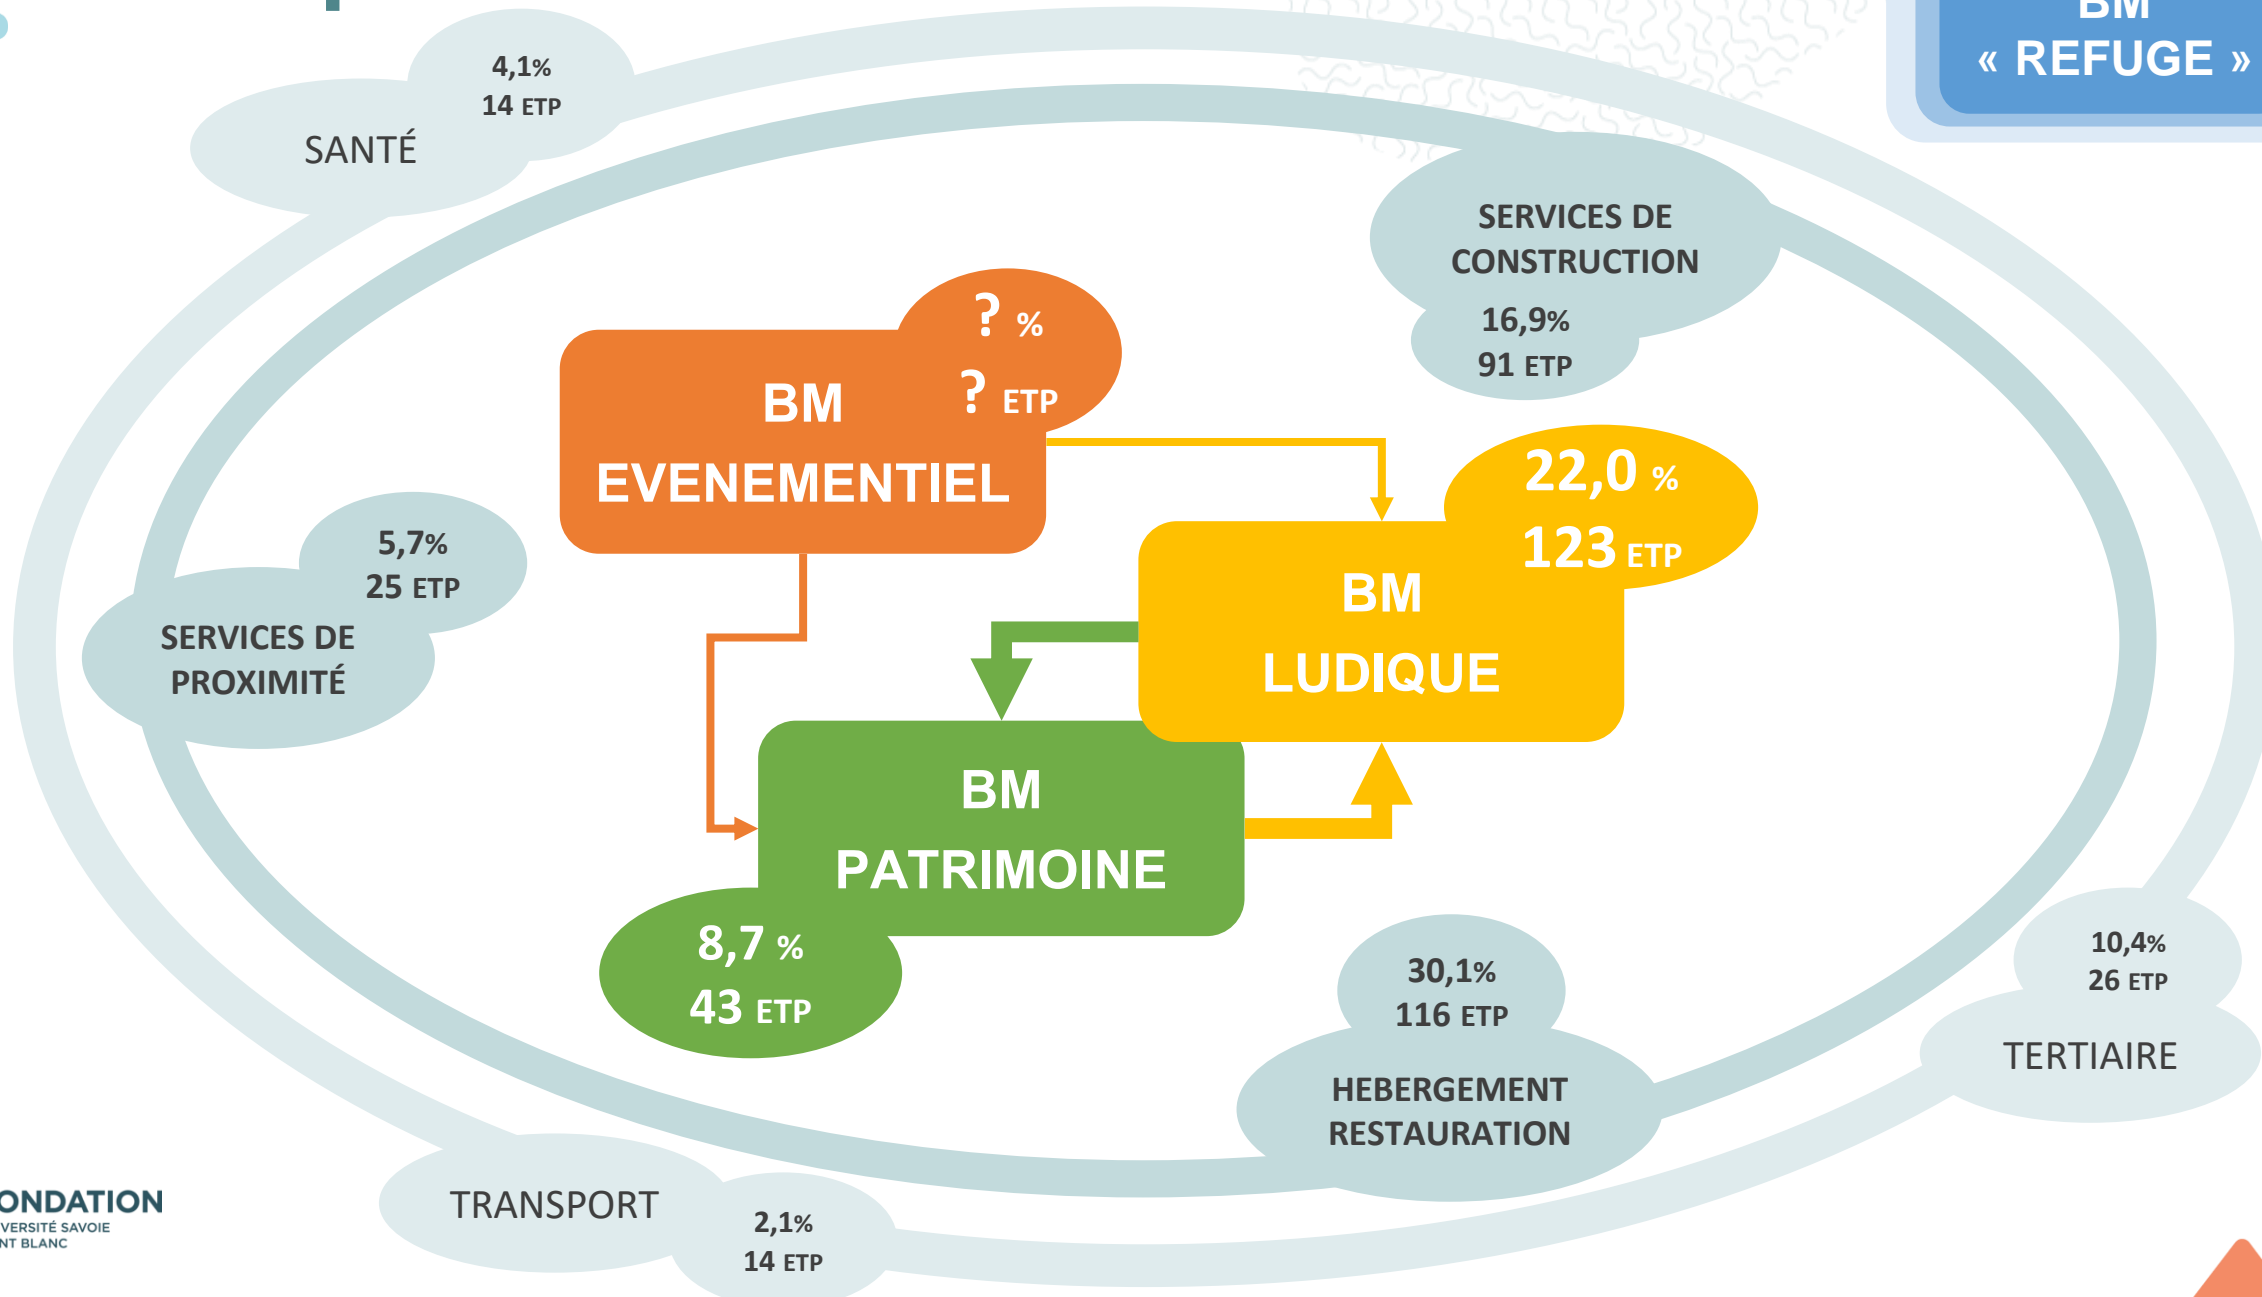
BM
« REFUGE »

4,1%
14 ETP
SANTÉ

SERVICES DE CONSTRUCTION
16,9%
91 ETP

? %
? ETP
BM
EVENEMENTIEL

22,0 %
123 ETP
BM
LUDIQUE

5,7%
25 ETP
SERVICES DE PROXIMITÉ

BM
PATRIMOINE
8,7 %
43 ETP

30,1%
116 ETP
HEBERGEMENT RESTAURATION

10,4%
26 ETP
TERTIAIRE

TRANSPORT
2,1%
14 ETP

ONDATION
VERSITÉ SAVOIE
NT BLANC